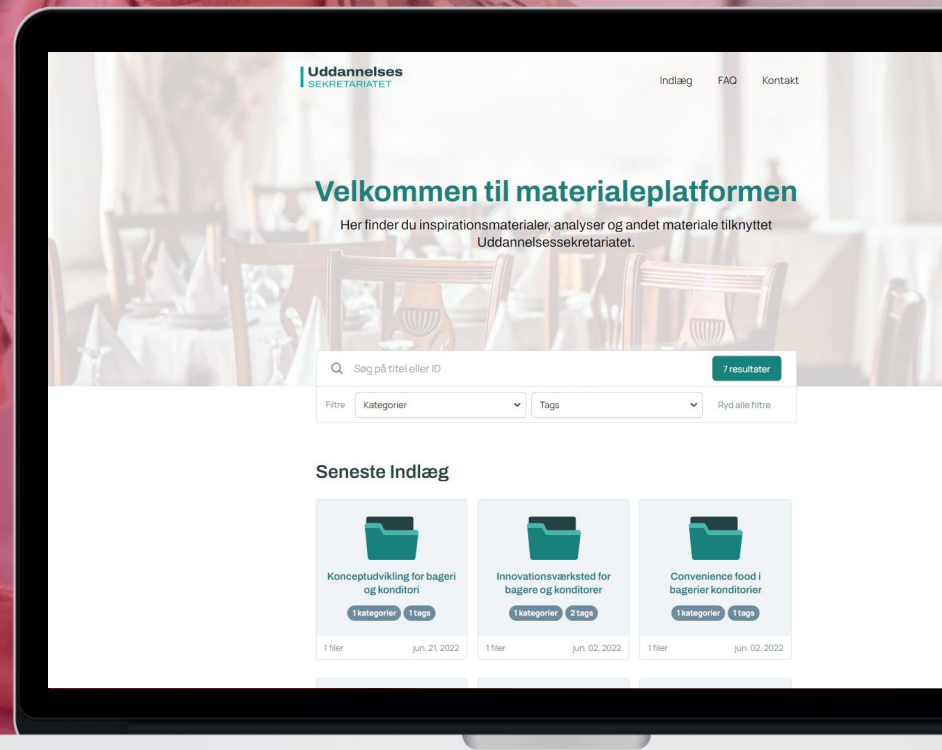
Uddannelses
SEKRETARIATET

Indlæg FAQ Kontakt

Velkommen til materialeplatformen

Her finder du inspirationsmaterialer, analyser og andet materiale tilknyttet Uddannelsessekretariatet.

Søg på titel eller ID

7 resultater

Filtre Kategorier Tags Ryd alle filtre

Seneste Indlæg

Konceptudvikling for bageri og konditori
1 kategorier 1 tags
1 filer jun. 21, 2022

Innovationsværksted for bagere og konditorer
1 kategorier 2 tags
1 filer jun. 02, 2022

Convenience food i bagerier konditorier
1 kategorier 1 tags
1 filer jun. 02, 2022